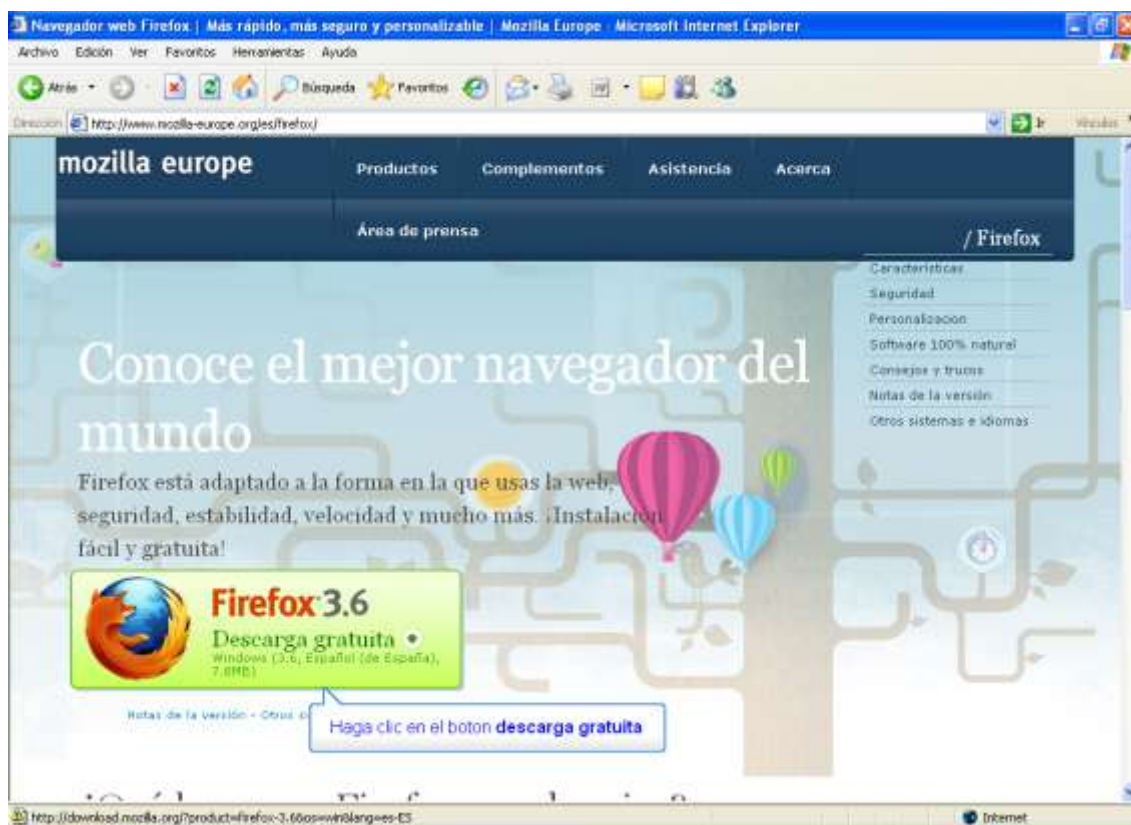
Navegador web Firefox | Más rápido, más seguro y personalizable | Mozilla Europe - Microsoft Internet Explorer

Archivo Edición Ver Favoritos Herramientas Ayuda

Atrás Búsqueda Favoritos

Dirección http://www.mozilla-europe.org/es/firefox/ Ir Vínculos

mozilla europe

Productos Complementos Asistencia Acerca

Área de prensa

/ Firefox

Características
Seguridad
Personalización
Software 100% natural
Consejos y trucos
Notas de la versión
Otros sistemas e idiomas

Conoce el mejor navegador del mundo

Firefox está adaptado a la forma en la que usas la web, seguridad, estabilidad, velocidad y mucho más. ¡Instalación fácil y gratuita!

Firefox 3.6
Descarga gratuita
Windows (3.6, Español (de España), 7.8MB)

Notas de la versión - Otros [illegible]

Haga clic en el boton descarga gratuita

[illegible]

http://download.mozilla.org/?product=firefox-3.6&os=win&lang=es-ES

Internet